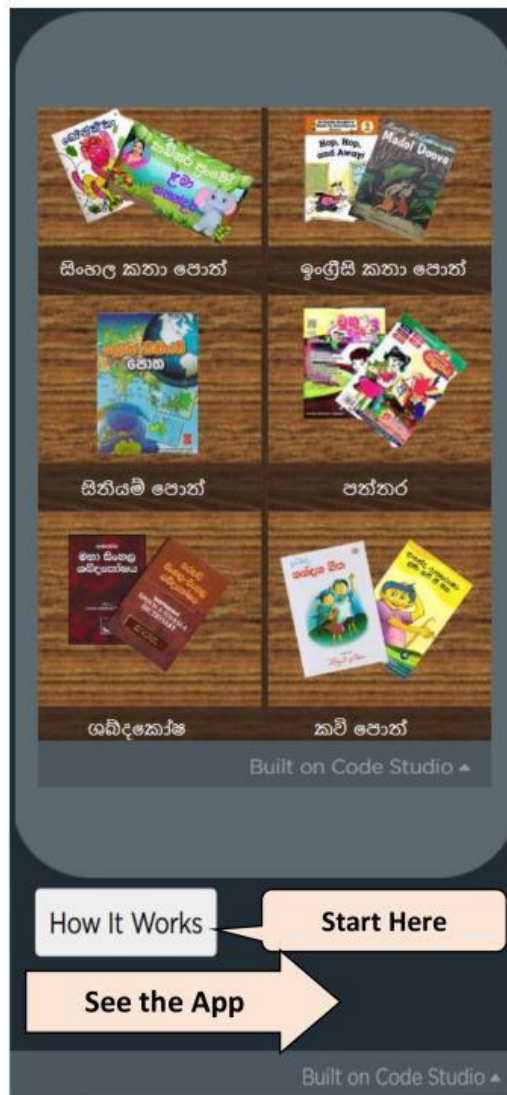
Hop, Hop, and Away!

Madol Doova

සිංහල කතා පොත්

ඉංග්‍රීසි කතා පොත්

සිතියම් පොත

සිතියම් පොත්

පත්තර

මහා සිංහල ශබ්දකෝෂය

SINHALA-ENGLISH DICTIONARY

ශබ්දකෝෂ

කවි පොත්

Built on Code Studio ▲

How It Works

Start Here

See the App

Built on Code Studio ▲